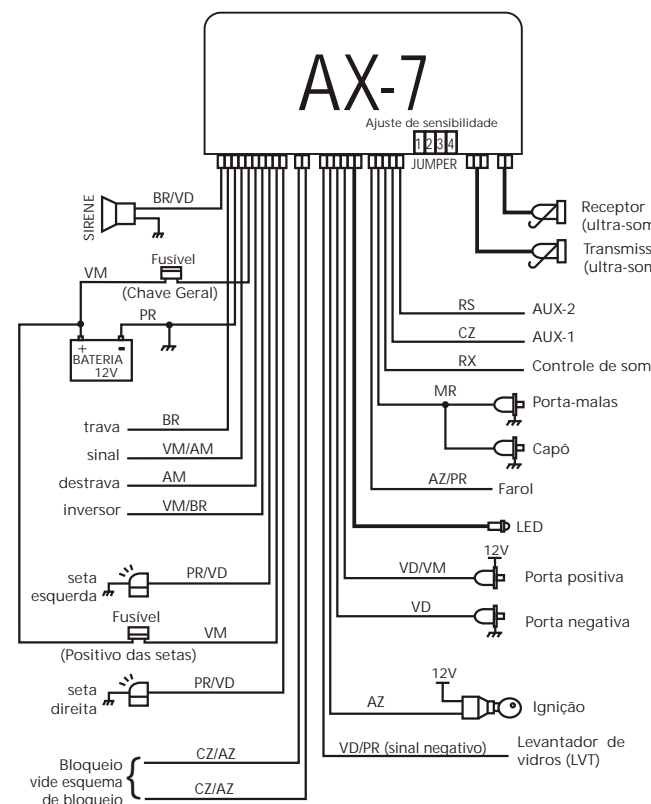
AX-7

Ajuste de sensibilidade

1 2 3 4

JUMPER

SIRENE

BR/VD

Fusível

VM

(Chave Geral)

PR

+ -
BATERIA
12V

Receptor (ultra-som

Transmiss (ultra-son

RS

AUX-2

CZ

AUX-1

RX

Controle de som

MR

Porta-malas

Capô

AZ/PR

Farol

LED

trava

BR

sinal

VM/AM

destrava

AM

inversor

VM/BR

12V

VD/VM

Porta positiva

VD

Porta negativa

seta esquerda

PR/VD

Fusível

VM

(Positivo das setas)

seta direita

PR/VD

12V

AZ

Ignição

Bloqueio vide esquema de bloqueio

CZ/AZ

CZ/AZ

VD/PR (sinal negativo)

Levantador de vidros (LVT)